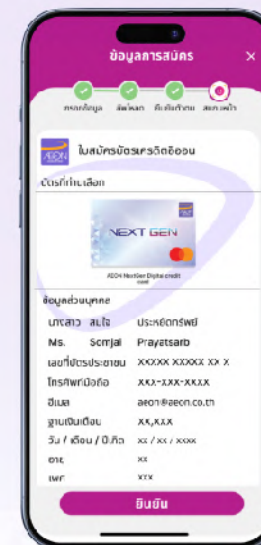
ข้อมูลการสมัคร ×

กรอกข้อมูล สัมภาษณ์ ยืนยันตัวตน สรุปคำขอ

AEON ใบสมัครบัตรเครดิตอิออน

บัตรที่ท่านเลือก

NEXT GEN

AEON NextGen Digital credit card

ข้อมูลส่วนบุคคล

| | |
|---|---|
| นางสาว สมใจ | ประหยัดทรัพย์ |
| Ms. Somjai | Prayatsarb |
| เลขที่บัตรประชาชน | XXXXX XXXXX XX X |
| โทรศัพท์มือถือ | XXX-XXX-XXXX |
| อีเมล | aeon@aeon.co.th |
| ฐานเงินเดือน | XX,XXX |
| วัน / เดือน / ปีเกิด | xx / xx / xxxx |
| อายุ | xx |
| เพศ | xxx |

ยืนยัน